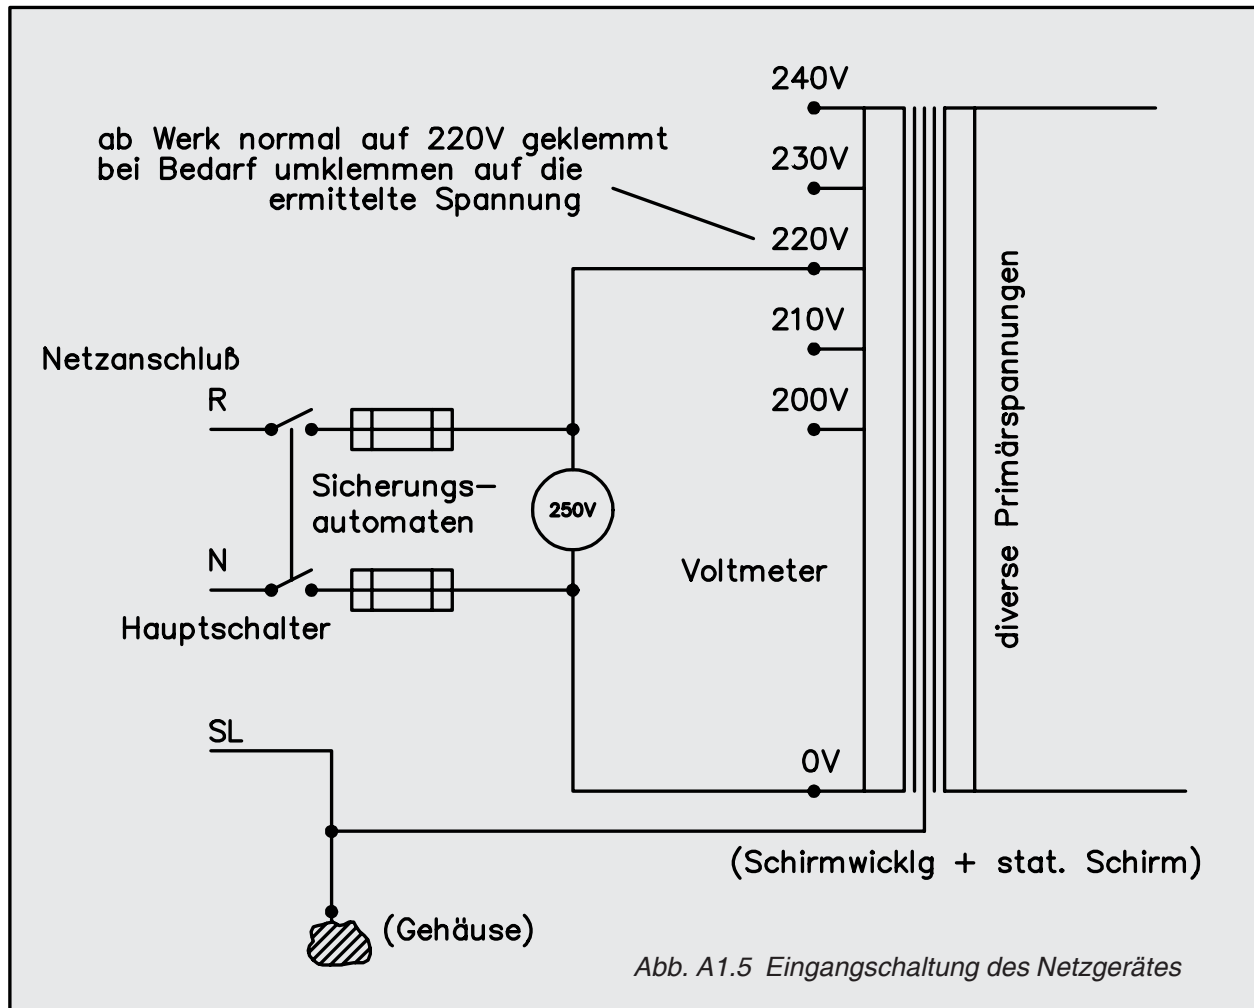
ab Werk normal auf 220V geklemmt
bei Bedarf umklemmen auf die
ermittelte Spannung

240V
230V
220V
210V
200V
0V

Netzanschluß
R
N
Hauptschalter

Sicherungs-
automaten

250V

Voltmeter

diverse Primärspannungen

SL

(Gehäuse)

(Schirmwicklg + stat. Schirm)

Abb. A1.5 Eingangschaltung des Netzgerätes